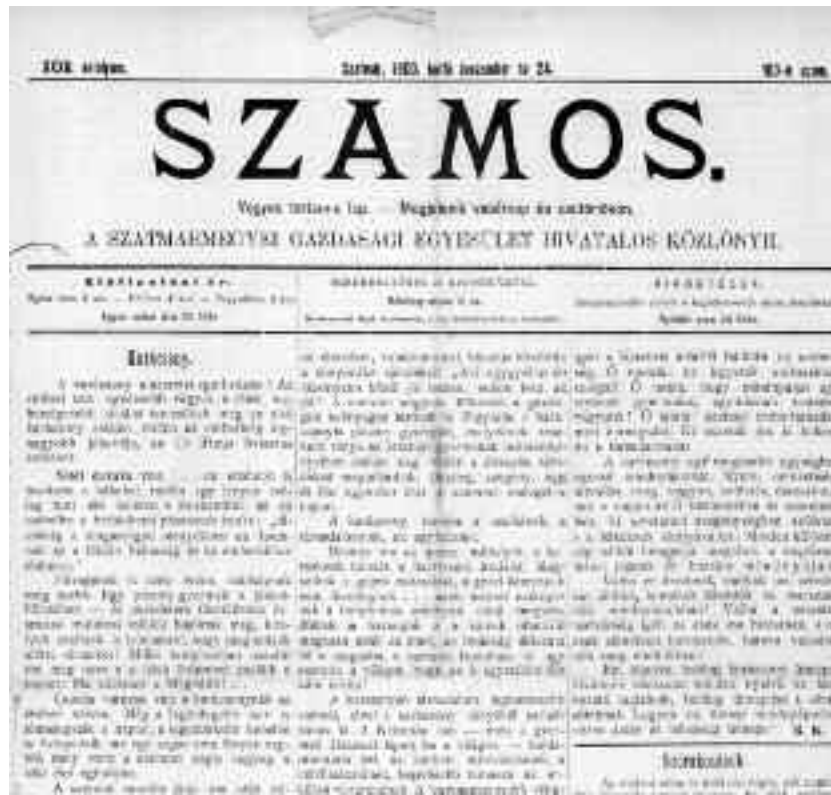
XXIX. évfolyam. Szatmár, 1903. kedd december hó 24. 103-ik szám.

SZAMOS.

Megjelenik hetenkint kétszer. — Megjelenik vasárnap és csütörtökön.

A SZATMÁRMEGYEI GAZDASÁGI EGYESÜLET HIVATALOS KÖZLÖNYE.

Előfizetési ár: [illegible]

Egyes szám ára 20 fillér.

Szerkesztőség és kiadóhivatal: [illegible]

Hirdetések: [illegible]

Egyes szám 20 fillér.

Karácsony.

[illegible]

Szinházi hírek.

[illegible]